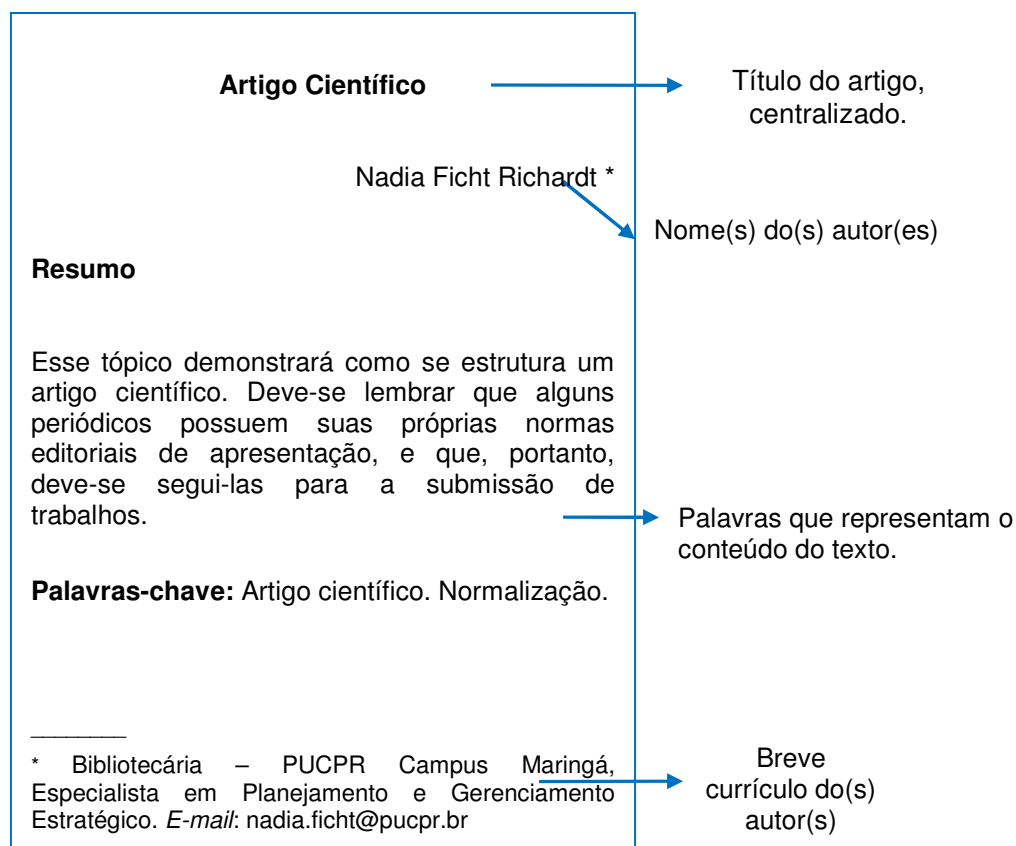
**Artigo Científico**

Título do artigo, centralizado.

Nadia Ficht Richardt *

Nome(s) do(s) autor(es)

**Resumo**

Esse tópico demonstrará como se estrutura um artigo científico. Deve-se lembrar que alguns periódicos possuem suas próprias normas editoriais de apresentação, e que, portanto, deve-se segui-las para a submissão de trabalhos.

Palavras que representam o conteúdo do texto.

**Palavras-chave:** Artigo científico. Normalização.

\_\_\_\_\_\_\_\_

* Bibliotecária – PUCPR Campus Maringá, Especialista em Planejamento e Gerenciamento Estratégico. *E-mail*: nadia.ficht@pucpr.br

Breve currículo do(s) autor(s)